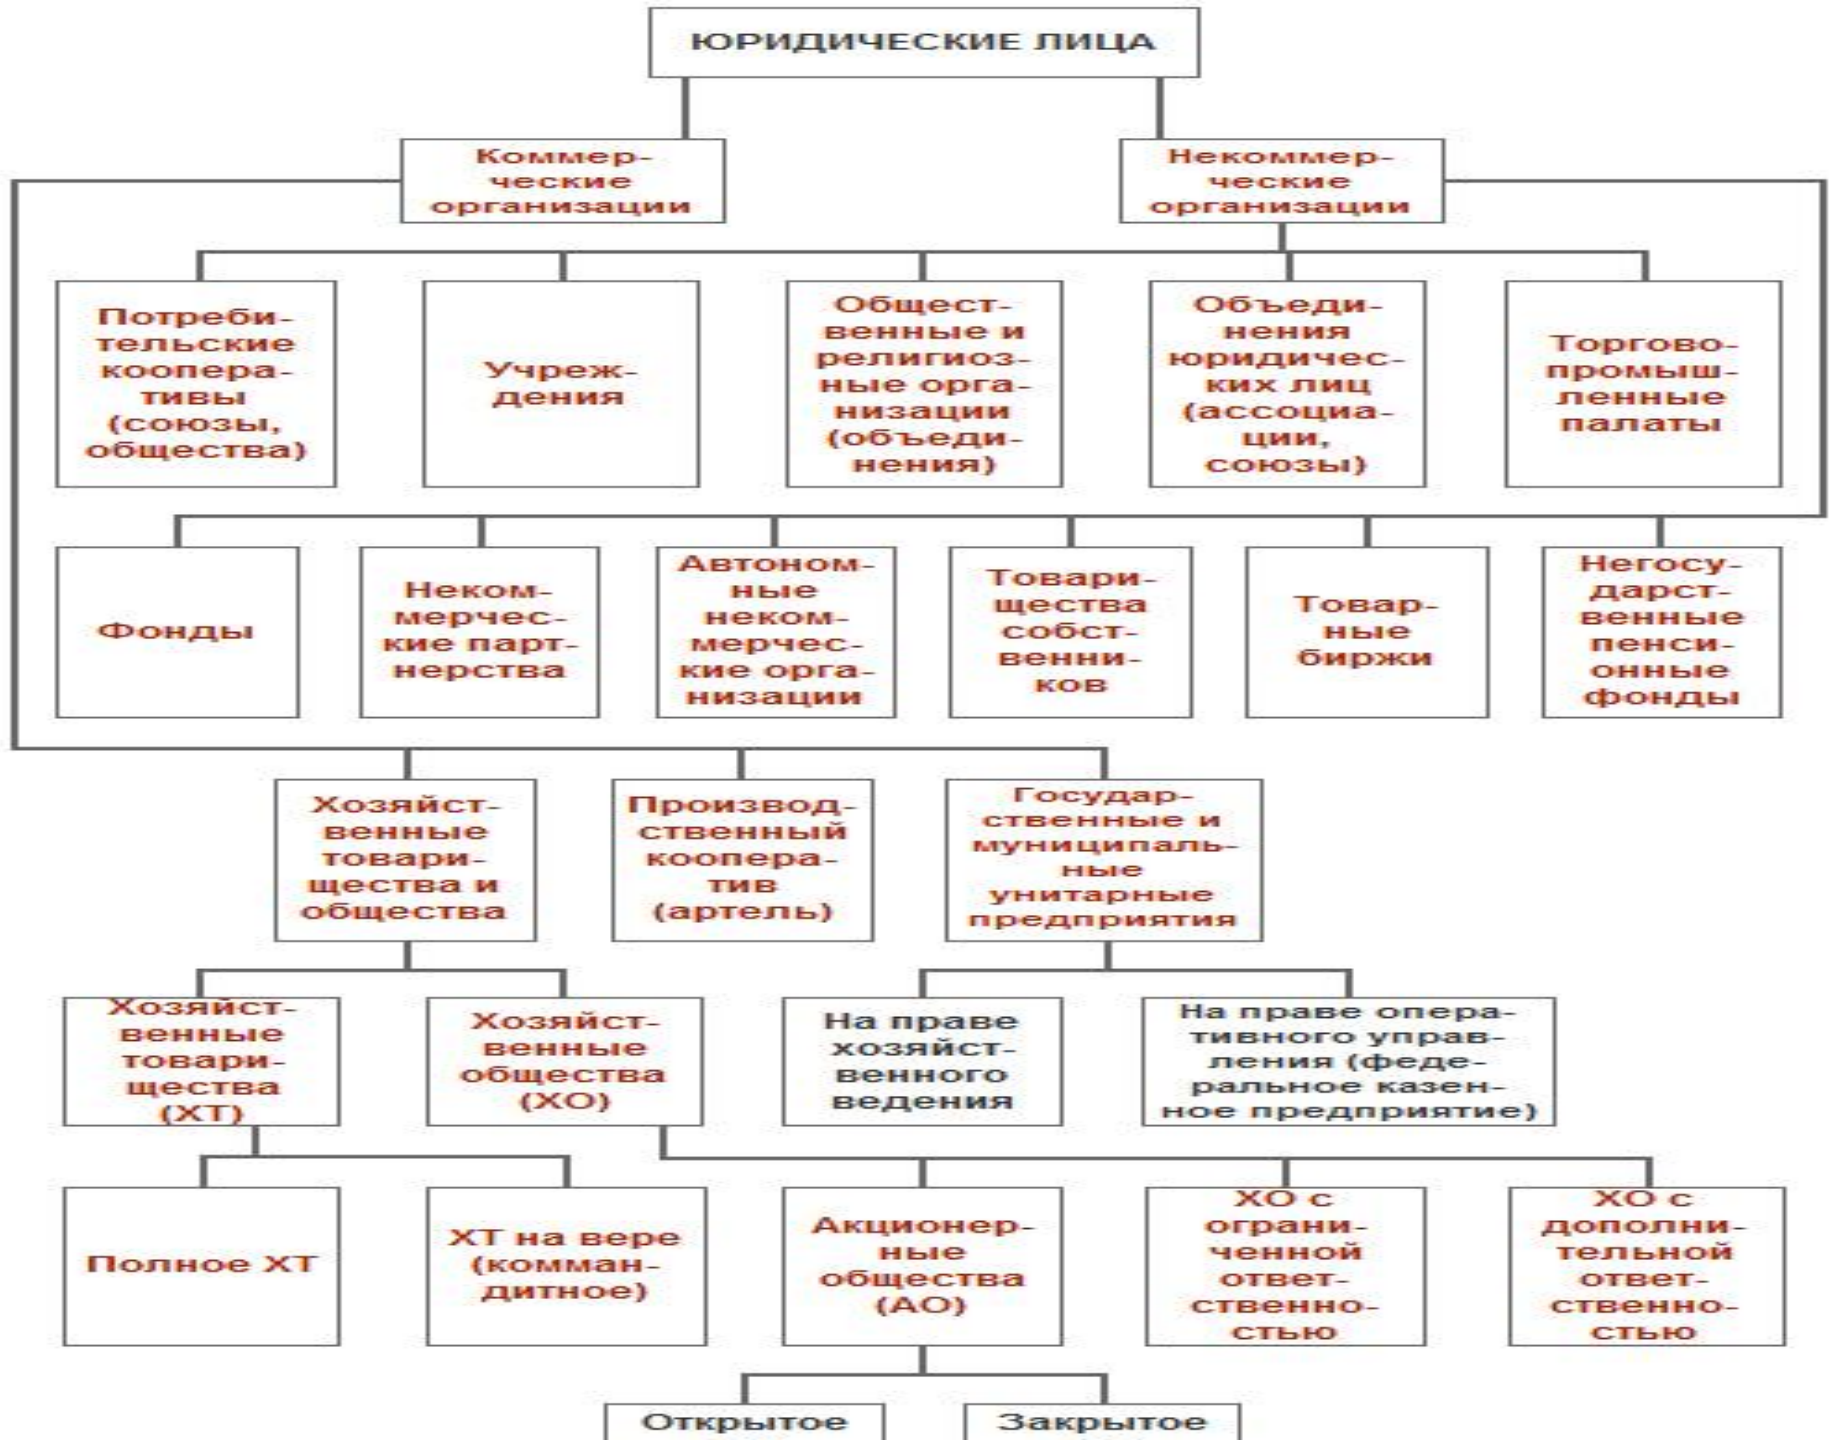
ЮРИДИЧЕСКИЕ ЛИЦА

Коммерческие организации

Некоммерческие организации

Потребительские кооперативы (союзы, общества)

Учреждения

Общественные и религиозные организации (объединения)

Объединения юридических лиц (ассоциации, союзы)

Торгово-промышленные палаты

Фонды

Некоммерческие партнерства

Автономные некоммерческие организации

Товарищества собственников

Товарные биржи

Негосударственные пенсионные фонды

Хозяйственные товарищества и общества

Производственный кооператив (артель)

Государственные и муниципальные унитарные предприятия

Хозяйственные товарищества (ХТ)

Хозяйственные общества (ХО)

На праве хозяйственного ведения

На праве оперативного управления (федеральное казенное предприятие)

Полное ХТ

ХТ на вере (коммандитное)

Акционерные общества (АО)

ХО с ограниченной ответственностью

ХО с дополнительной ответственностью

Открытое

Закрытое